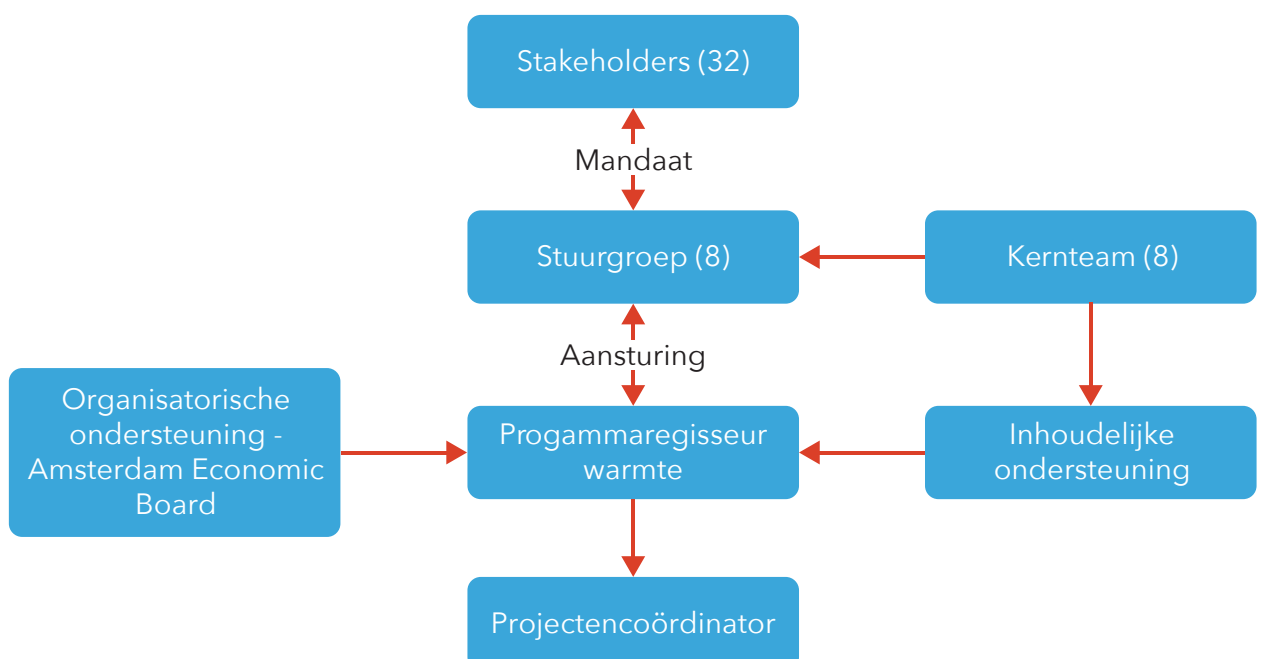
Stakeholders (32)

Mandaat

Stuurgroep (8)

Kernteam (8)

Aansturing

Organisatorische ondersteuning - Amsterdam Economic Board

Progammaregisseur warmte

Inhoudelijke ondersteuning

Projectencoördinator